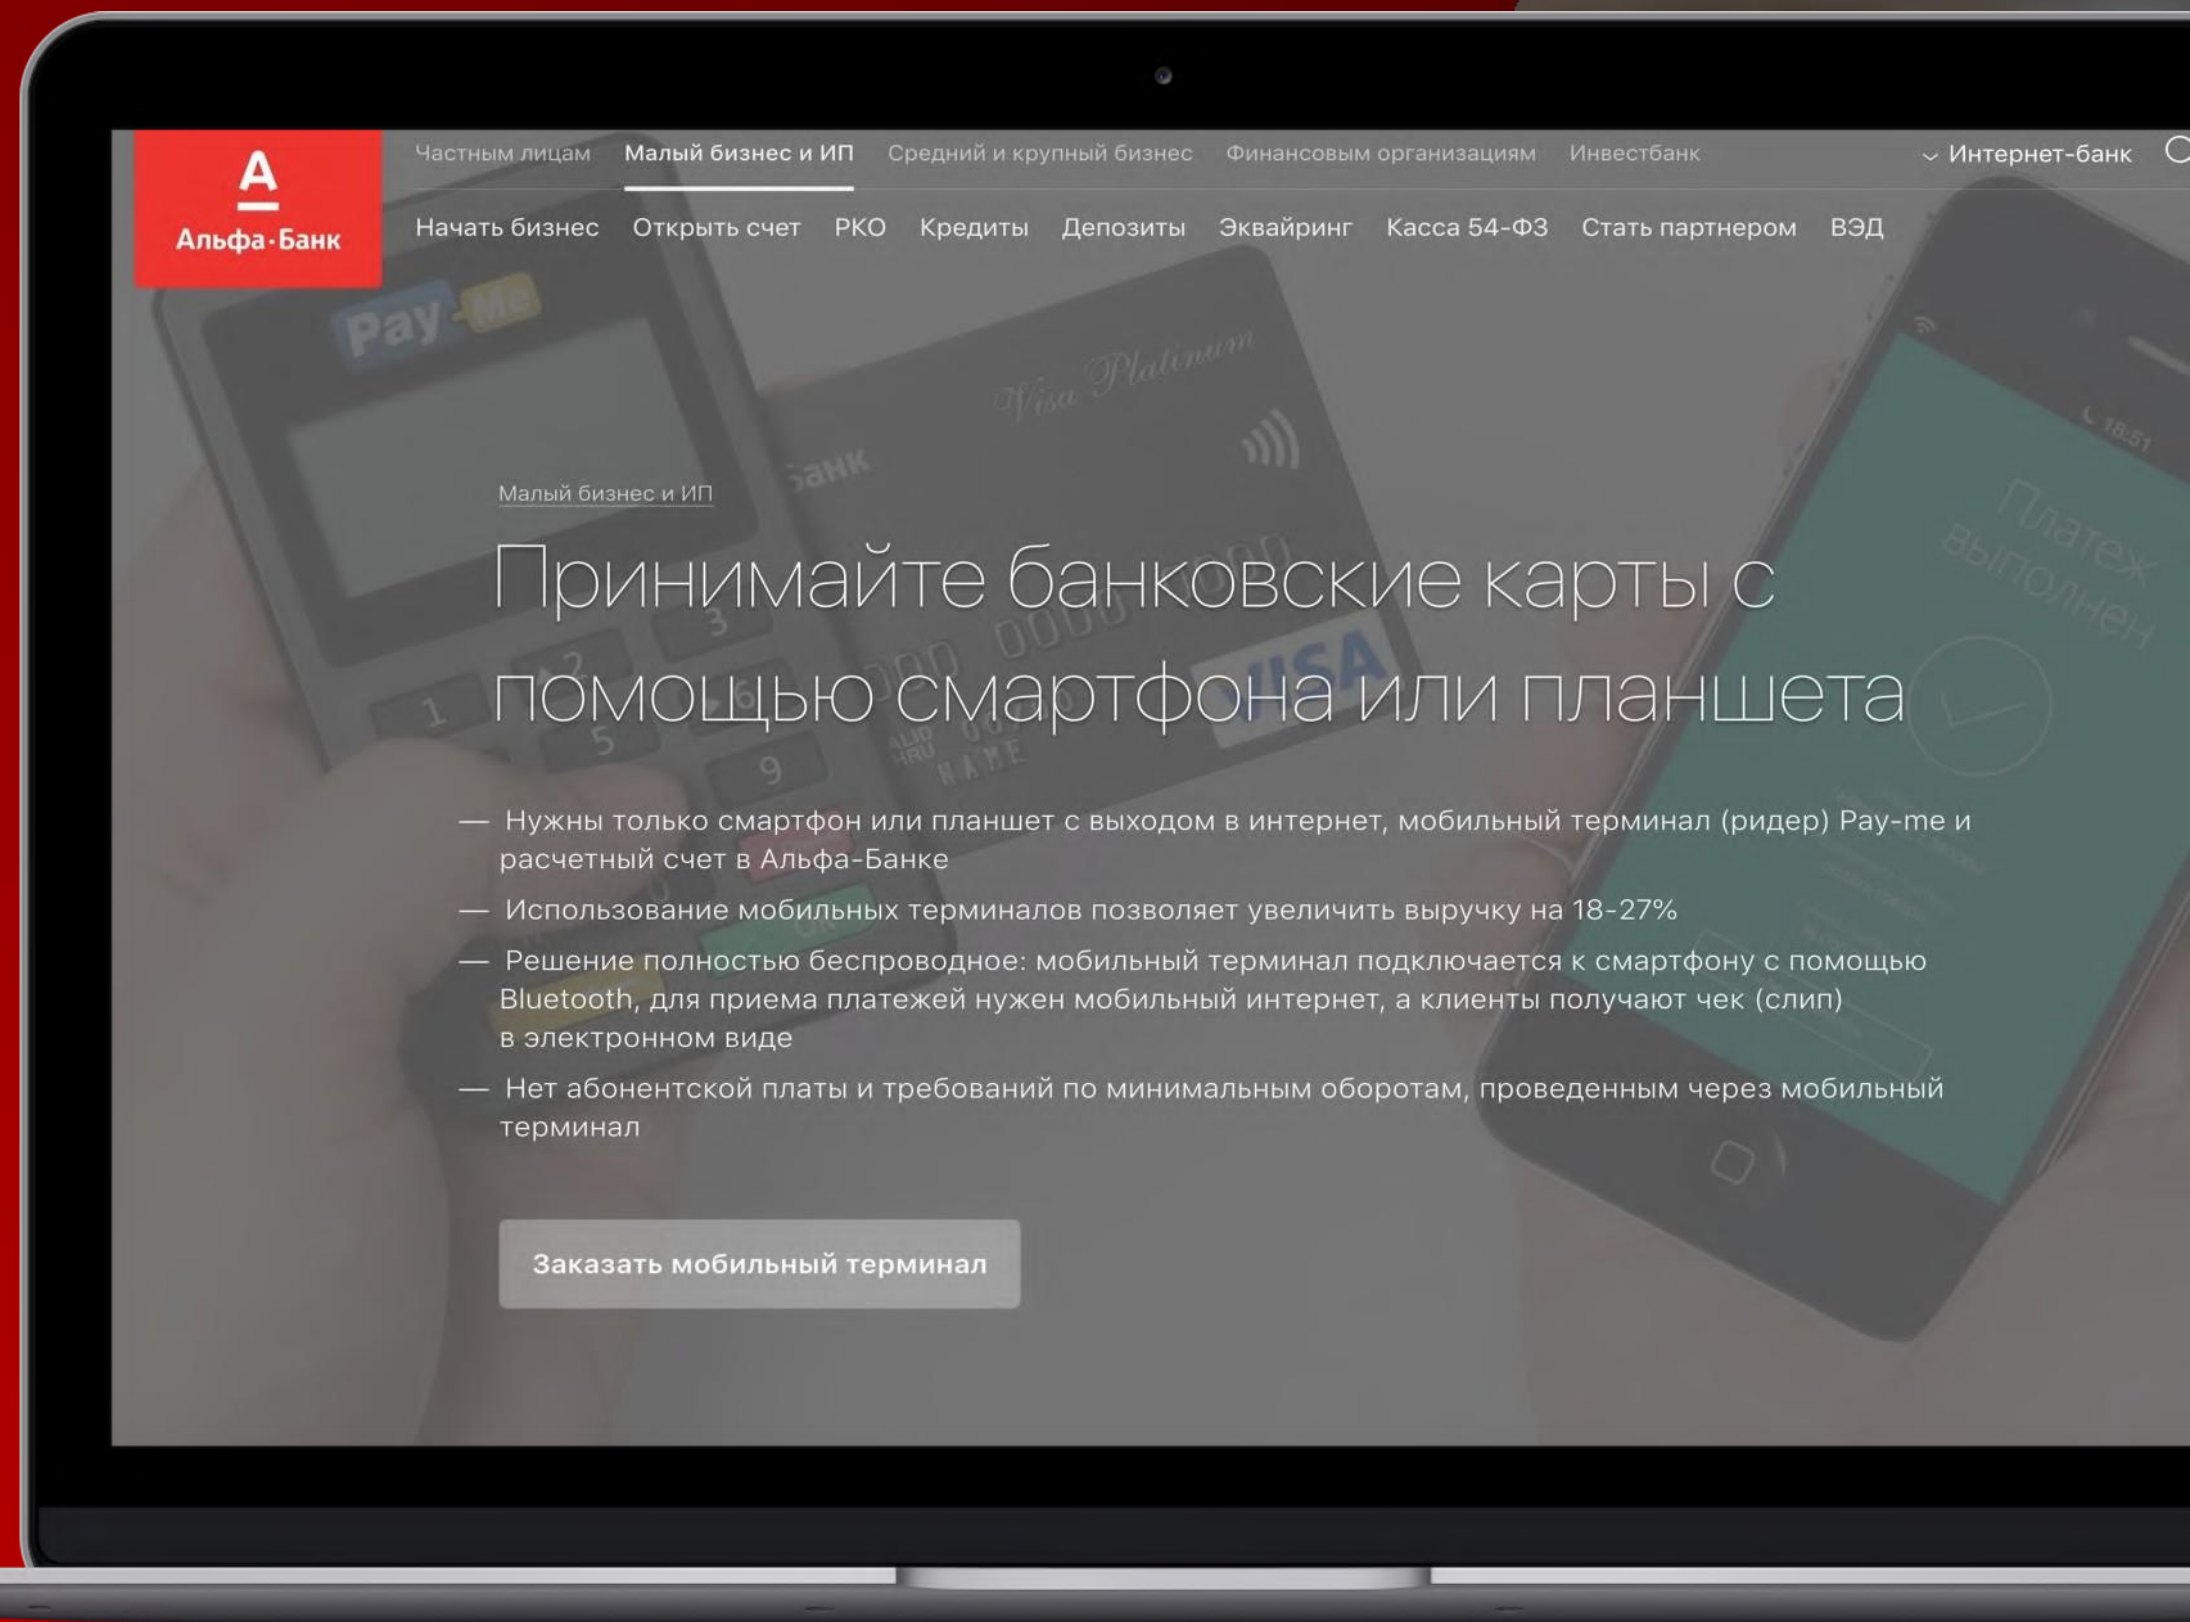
А
Альфа·Банк

Частным лицам Малый бизнес и ИП Средний и крупный бизнес Финансовым организациям Инвестбанк

Интернет-банк

Начать бизнес Открыть счет РКО Кредиты Депозиты Эквайринг Касса 54-ФЗ Стать партнером ВЭД

Pay-Me

Visa Platinum

Банк

VISA

Платеж выполнен

Малый бизнес и ИП

Принимайте банковские карты с помощью смартфона или планшета

— Нужны только смартфон или планшет с выходом в интернет, мобильный терминал (ридер) Pay-me и расчетный счет в Альфа-Банке

— Использование мобильных терминалов позволяет увеличить выручку на 18-27%

— Решение полностью беспроводное: мобильный терминал подключается к смартфону с помощью Bluetooth, для приема платежей нужен мобильный интернет, а клиенты получают чек (слип) в электронном виде

— Нет абонентской платы и требований по минимальным оборотам, проведенным через мобильный терминал

Заказать мобильный терминал